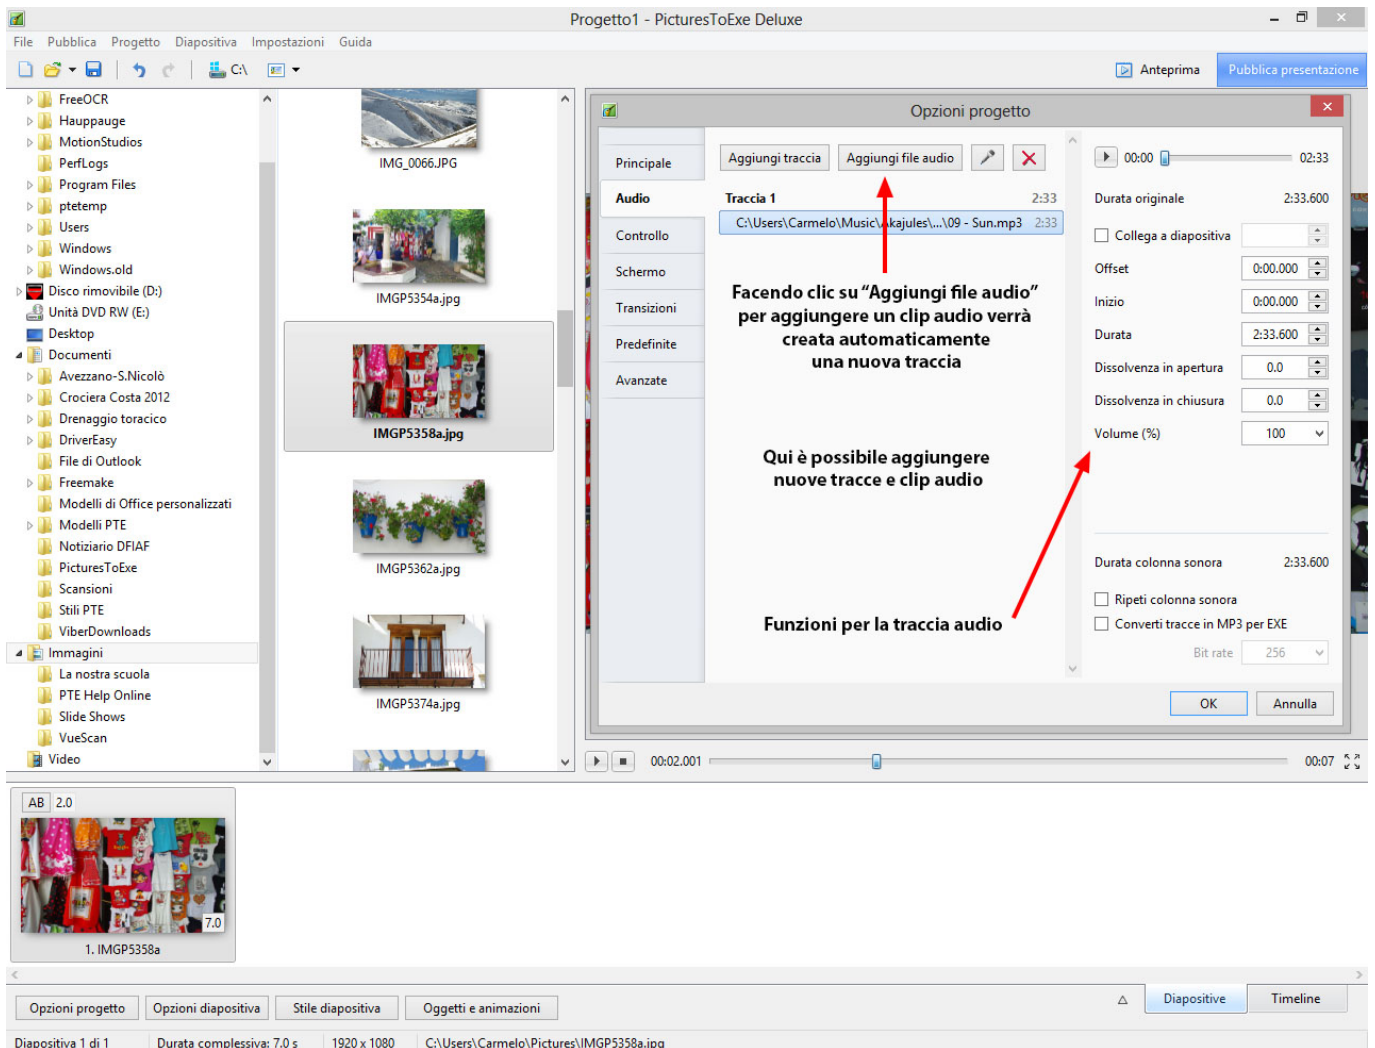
Progetto1 - PicturesToExe Deluxe

File Pubblica Progetto Diapositiva Impostazioni Guida

C:\

Anteprima
Pubblica presentazione

FreeOCR
Hauppauge
MotionStudios
PerfLogs
Program Files
ptetemp
Users
Windows
Windows.old
Disco rimovibile (D:)
Unità DVD RW (E:)
Desktop
Documenti
Avezzano-S.Nicolò
Crociera Costa 2012
Drenaggio toracico
DriverEasy
File di Outlook
Freemake
Modelli di Office personalizzati
Modelli PTE
Notiziario DFIAF
PicturesToExe
Scansioni
Stili PTE
ViberDownloads
Immagini
La nostra scuola
PTE Help Online
Slide Shows
VueScan
Video

IMG_0066.JPG
IMGP5354a.jpg
IMGP5358a.jpg
IMGP5362a.jpg
IMGP5374a.jpg

Opzioni progetto

Principale
Audio
Controllo
Schermo
Transizioni
Predefinite
Avanzate

Aggiungi traccia
Aggiungi file audio

Traccia 1 2:33
C:\Users\Carmelo\Music\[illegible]kajules\...\09 - Sun.mp3 2:33

Facendo clic su “Aggiungi file audio” per aggiungere un clip audio verrà creata automaticamente una nuova traccia

Qui è possibile aggiungere nuove tracce e clip audio

Funzioni per la traccia audio

00:00 02:33
Durata originale 2:33.600
Collega a diapositiva
Offset 0:00.000
Inizio 0:00.000
Durata 2:33.600
Dissolvenza in apertura 0.0
Dissolvenza in chiusura 0.0
Volume (%) 100

Durata colonna sonora 2:33.600
Ripeti colonna sonora
Converti tracce in MP3 per EXE
Bit rate 256

OK
Annulla

00:02.001
00:07

AB 2.0
7.0
1. IMGP5358a

Opzioni progetto
Opzioni diapositiva
Stile diapositiva
Oggetti e animazioni
Diapositive
Timeline

Diapositiva 1 di 1
Durata complessiva: 7.0 s
1920 x 1080
C:\Users\Carmelo\Pictures\IMGP5358a.jpg